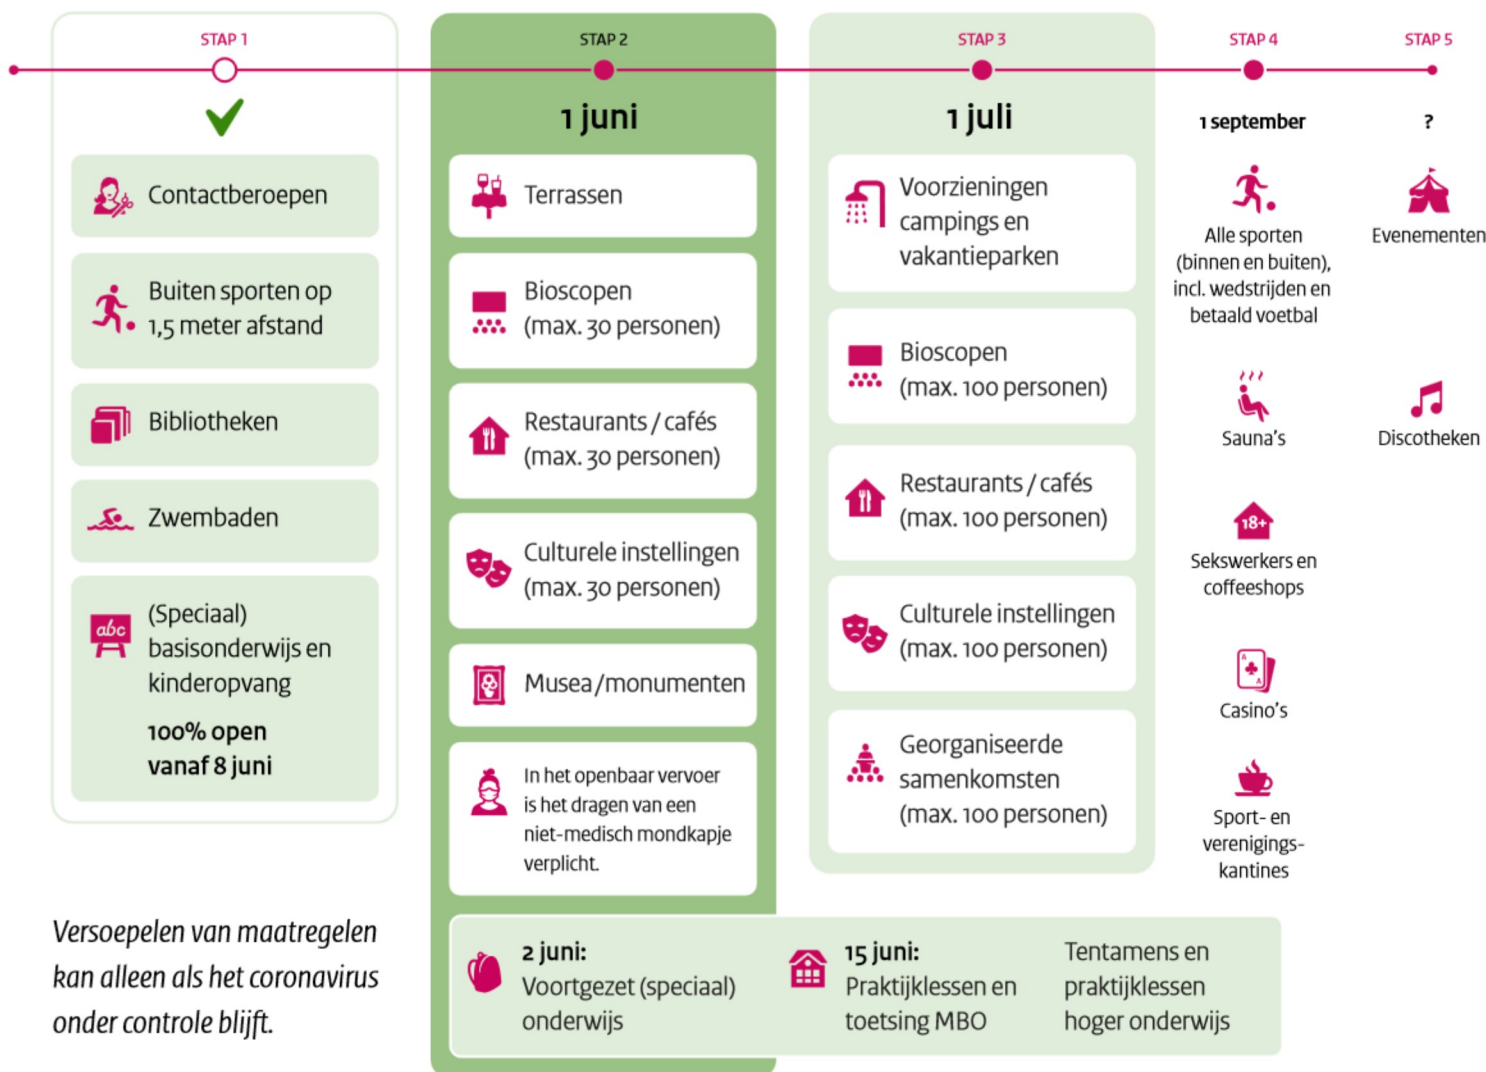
STAP 1

Contactberoepen

Buiten sporten op 1,5 meter afstand

Bibliotheken

Zwembaden

abc

(Speciaal) basisonderwijs en kinderopvang

100% open vanaf 8 juni

STAP 2

1 juni

Terrassen

Bioscopen (max. 30 personen)

Restaurants / cafés (max. 30 personen)

Culturele instellingen (max. 30 personen)

Musea / monumenten

In het openbaar vervoer is het dragen van een niet-medisch mondkapje verplicht.

STAP 3

1 juli

Voorzieningen campings en vakantieparken

Bioscopen (max. 100 personen)

Restaurants / cafés (max. 100 personen)

Culturele instellingen (max. 100 personen)

Georganiseerde samenkomsten (max. 100 personen)

STAP 4

1 september

Alle sporten (binnen en buiten), incl. wedstrijden en betaald voetbal

Sauna's

18+

Sekswerkers en coffeeshops

Casino's

Sport- en verenigings-kantines

STAP 5

?

Evenementen

Discotheken

Versoepelen van maatregelen kan alleen als het coronavirus onder controle blijft.

2 juni: Voortgezet (speciaal) onderwijs

15 juni: Praktijklessen en toetsing MBO

Tentamens en praktijklessen hoger onderwijs